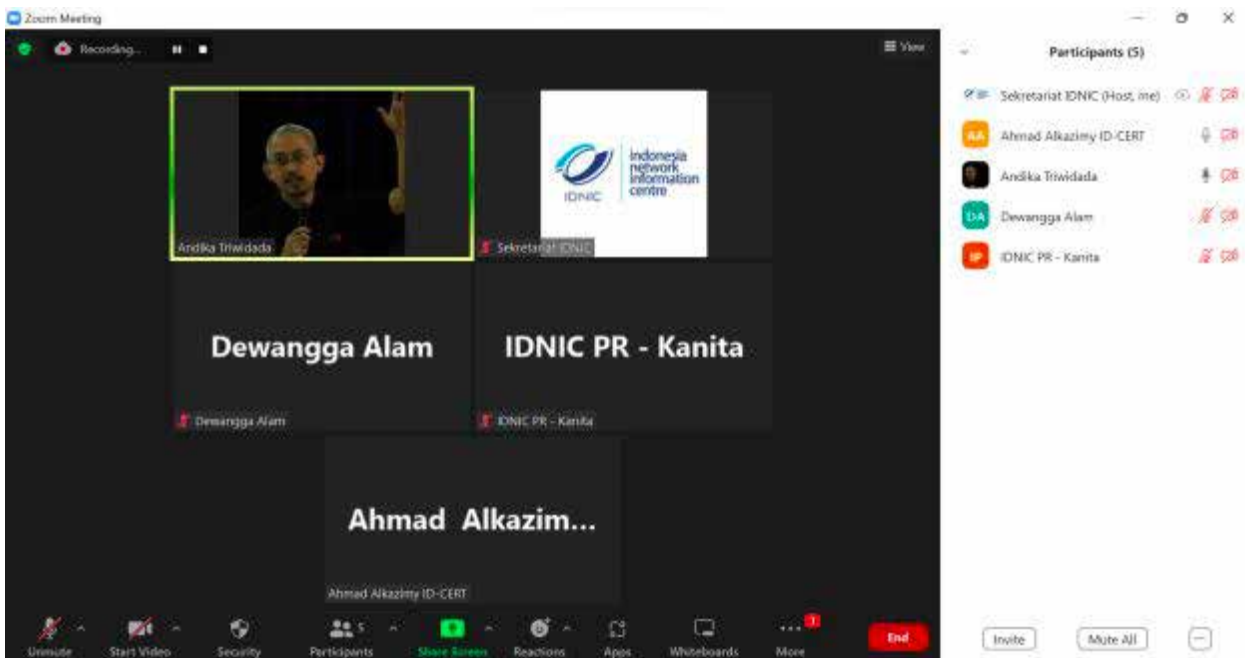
Zoom Meeting

Recording...

View

Participants (5)

Sekretariat IDNIC (Host, me)

Ahmad Alkazimy ID-CERT

Andika Triwidada

Dewangga Alam

IDNIC PR - Kanita

indonesia network information centre

IDNIC

Andika Triwidada

Sekretariat IDNIC

Dewangga Alam

IDNIC PR - Kanita

Dewangga Alam

IDNIC PR - Kanita

Ahmad Alkazim...

Ahmad Alkazimy ID-CERT

Unmute

Start Video

Security

Participants 5

Share Screen

Reactions

Apps

Whiteboards

More

End

Invite

Mute All